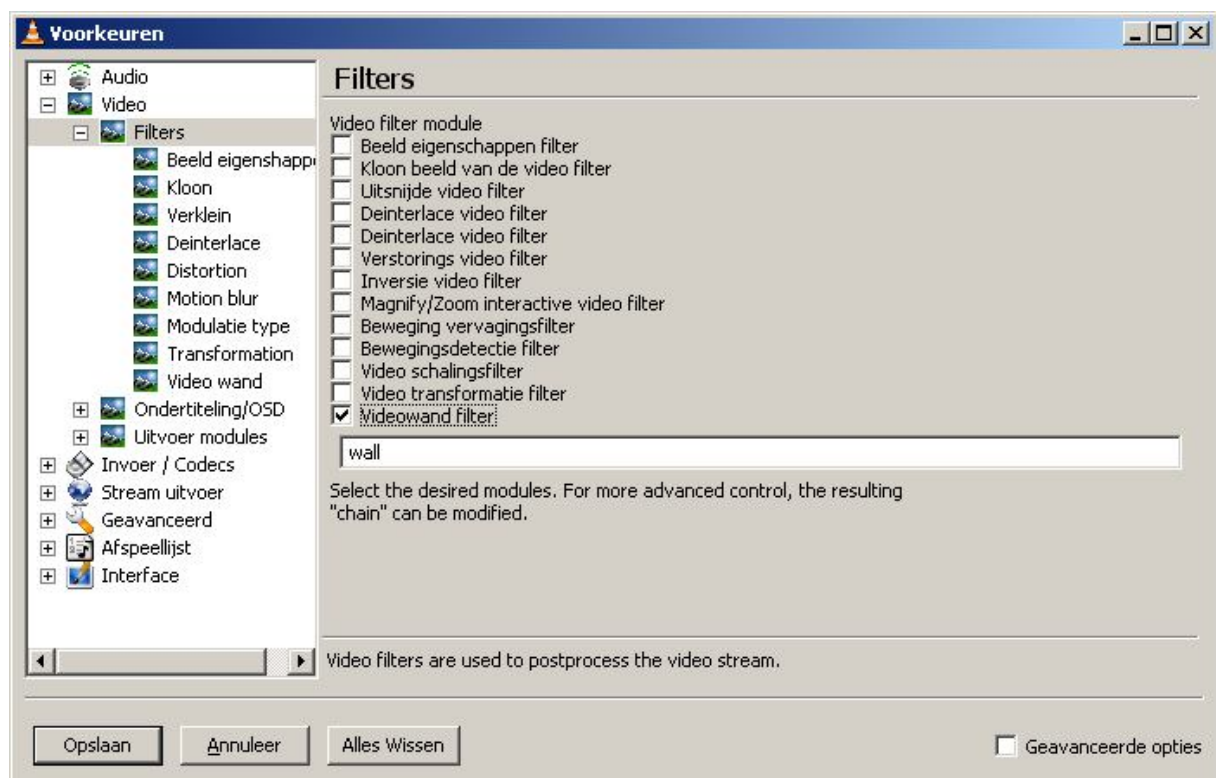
Voorkeuren

Audio
Video
Filters
Beeld eigenschapp
Kloon
Verklein
Deinterlace
Distortion
Motion blur
Modulatie type
Transformation
Video wand
Ondertiteling/OSD
Uitvoer modules
Invoer / Codecs
Stream uitvoer
Geavanceerd
Afspeellijst
Interface

Filters

Video filter module
Beeld eigenschappen filter
Kloon beeld van de video filter
Uitsnijde video filter
Deinterlace video filter
Deinterlace video filter
Verstorings video filter
Inversie video filter
Magnify/Zoom interactive video filter
Beweging vervagingsfilter
Bewegingsdetectie filter
Video schalingsfilter
Video transformatie filter
Videowand filter

wall

Select the desired modules. For more advanced control, the resulting "chain" can be modified.

Video filters are used to postprocess the video stream.

Opslaan
Annuleer
Alles Wissen
Geavanceerde opties